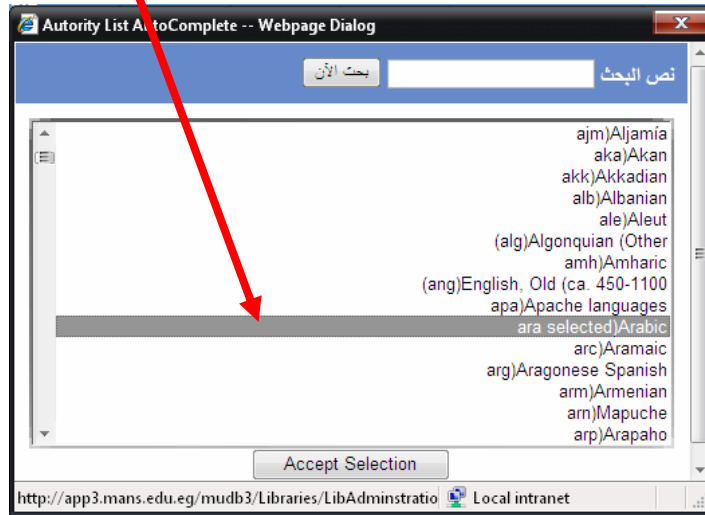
Autority List A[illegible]toComplete -- Webpage Dialog

نص البحث

بحث الآن

ajm)Aljamía
aka)Akan
akk)Akkadian
alb)Albanian
ale)Aleut
(alg)Algonquian (Other
amh)Amharic
(ang)English, Old (ca. 450-1100
apa)Apache languages
ara selected)Arabic
arc)Aramaic
arg)Aragonese Spanish
arm)Armenian
arn)Mapuche
arp)Arapaho

Accept Selection

http://app3.mans.edu.eg/mudb3/Libraries/LibAdminstratio

Local intranet